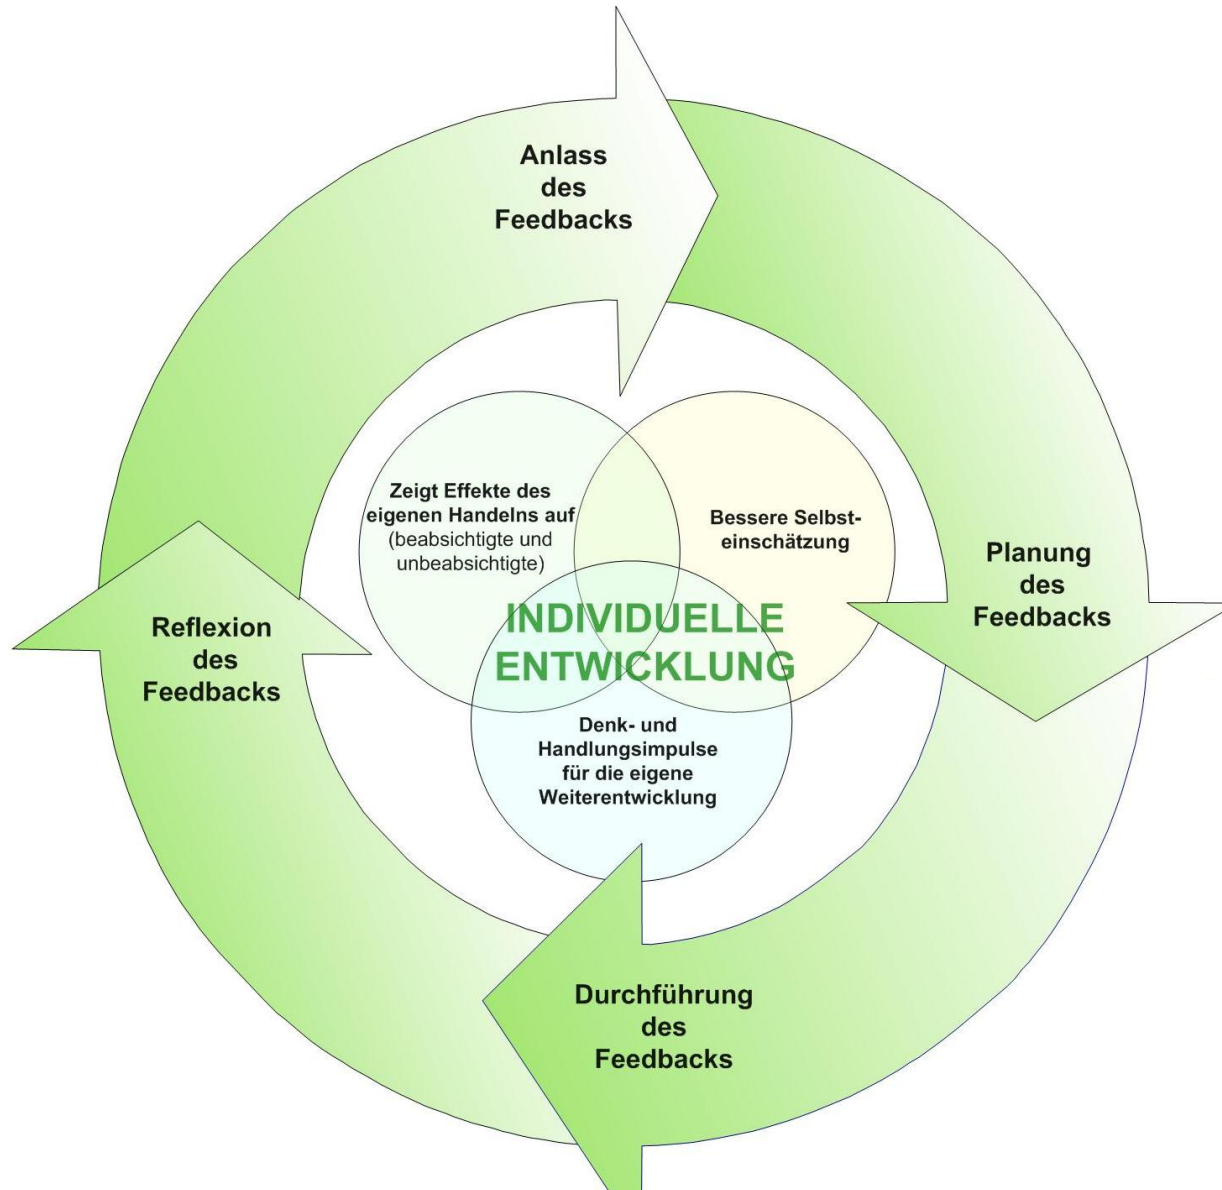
Anlass des Feedbacks

Planung des Feedbacks

Durchführung des Feedbacks

Reflexion des Feedbacks

Zeigt Effekte des eigenen Handelns auf (beabsichtigte und unbeabsichtigte)

Bessere Selbsteinschätzung

Denk- und Handlungsimpulse für die eigene Weiterentwicklung

INDIVIDUELLE ENTWICKLUNG